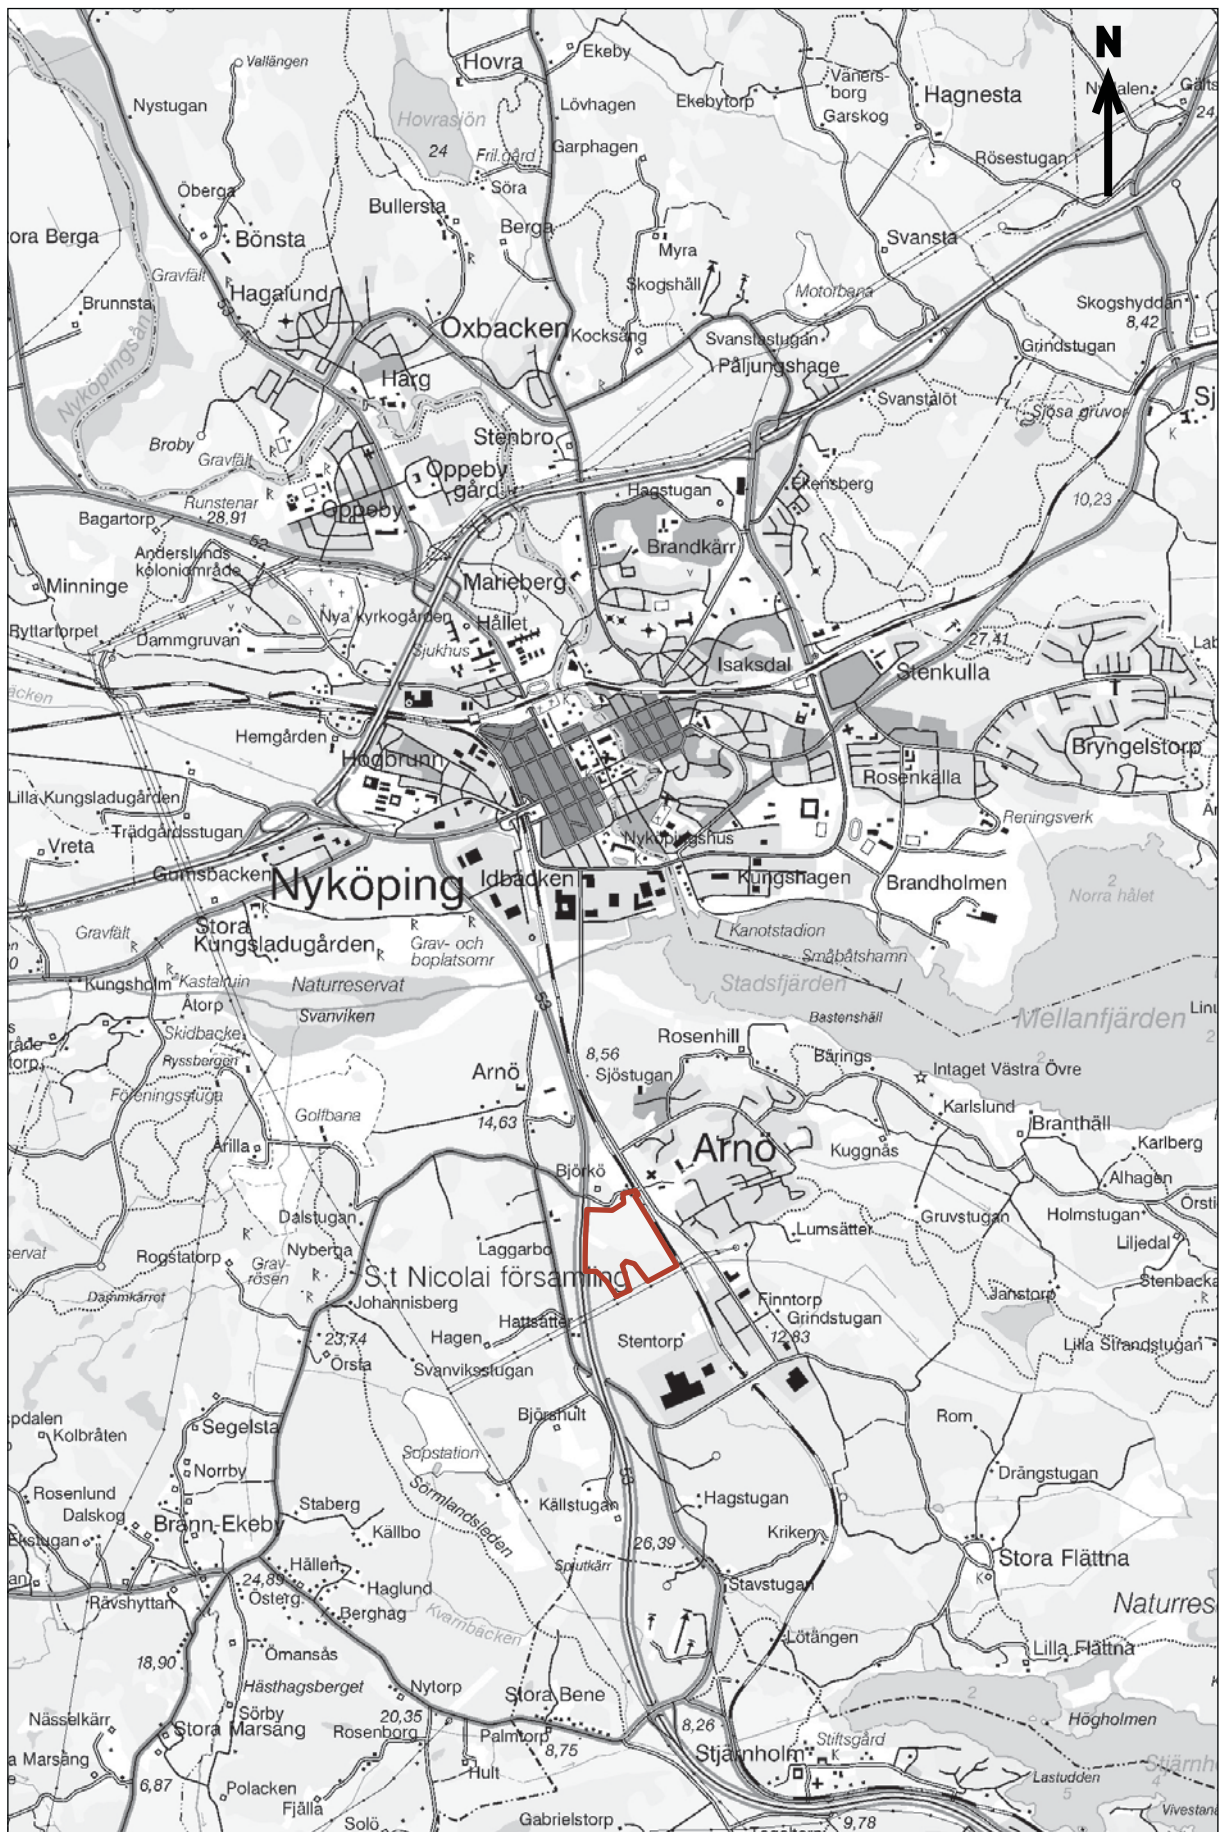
N

Vallängen
Hovra
Ekeby
Nystugan
Hovrasjön
Lövhagen
Ekebytorp
Vänersborg
Garskog
Hagnesta
Nävalen
Gälts
24
24
Fril.gård
Garphagen
Rösestugan
Öberga
Söra
Bullersta
Berga
ora Berga
Bönsta
Myra
Svansta
Gravfält
Hagalund
Skogshäll
Motorbana
Brunnsta
Skogshyddan
8,42
Nyköpingsån
Oxbacken
Kocksäng
Svanstastugan
Grindstugan
Härg
Påljungshage
Sj
Broby
Svanstålöt
Gravfält
Stenbro
Sjösa gruvor
Oppeby gård
Runstenar
28,91
Hagstugan
Ekensberg
10,23
Bagartorp
Oppeby
52
Brandkärr
Anderslunds koloniområde
Minninge
Marieberg
Ryttartorpet
Dammgruvan
Nya kyrkogården
Hållet
27,41
Lab
Sjukhus
Isaksdal
Stenkulla
acken
Hemgården
Högbrunn
Bryngelstorp
Rosenkälla
Lilla Kungsladugården
Reningsverk
Trädgårdsstugan
Vreta
Nyköpingshus
Gumsbacken
Nyköping
Idbacken
Kungshagen
Brandholmen
2
Norra hålet
Gravfält
Stora Kungsladugården
Grav- och boplatsomr
Kanotstadion
Småbåtshamn
Kungsholm
Kastalruin
Naturreservat
Åtorp
Stadsfjärden
Svanviken
Bastenshäll
Mellanfjärden
Skidbacke
Rosenhill
Ryssbergen
8,56
Bärings
Arnö
Sjöstugan
Intaget Västra Övre
Föreningsstuga
Karlslund
Golfbana
14,63
Branthäll
Arilla
Kuggnäs
Karlberg
Björkö
Arnö
Alhagen
Dalstugan
Gruvstugan
Holmstugan
Lumsätter
Nyberga
Laggarbo
Liljedal
Rogstatorp
Gravrösen
S:t Nicolai församling
Stenbacka
Dammkärret
Jänstorp
Finntorp
Johannisberg
Grindstugan
Hattsätter
12,83
23,74
Hagen
Stentorp
Lilla Strandstugan
Örsta
Svanviksstugan
Björshult
Rom
Segelsta
Kolbråten
Sopstation
Norrby
Drängstugan
Rosenlund
Sörmlandsleden
Staberg
Dalskog
Källstugan
Hagstugan
Bränn-Ekeby
Ekstugan
Källbo
Kriken
26,39
Stora Flättna
Hällen
Haglund
Spjutkärr
24,89
Stavstugan
Rävshyttan
Östergr.
Naturres
Berghag
Kvarnbäcken
Lötängen
Ömansås
Lilla Flättna
18,90
Hästhagsberget
Nytorp
Sörby
Stora Bene
2
Nässelkärr
20,35
Stora Marsäng
Högholmen
8,26
Rosenborg
Palmtorp
Stiftsgård
8,75
a Marsäng
Stjärnholm
Stjärnh
Hult
Lastudden
6,87
Polacken
5
Fjälla
Vivestan
Solö
Gabrielstorp
9,78